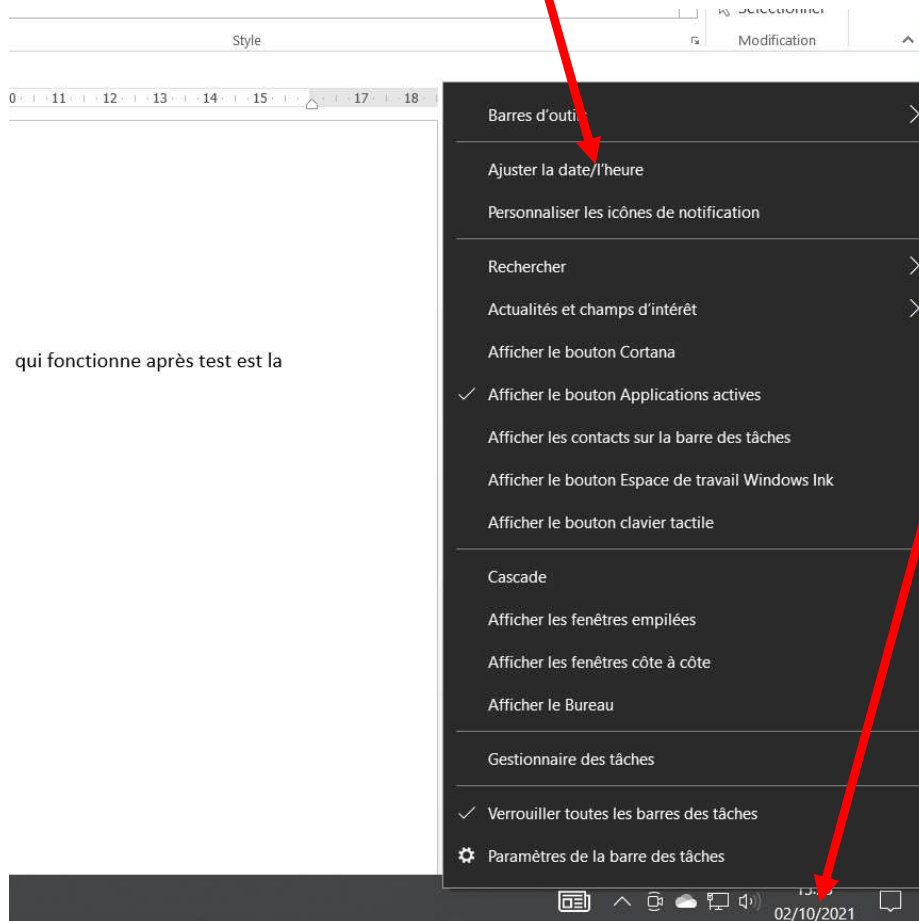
Sélectionner
Style
Modification

0 11 12 13 14 15 17 18

qui fonctionne après test est la

Barres d'outi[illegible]
Ajuster la date/l'heure
Personnaliser les icônes de notification
Rechercher
Actualités et champs d'intérêt
Afficher le bouton Cortana
Afficher le bouton Applications actives
Afficher les contacts sur la barre des tâches
Afficher le bouton Espace de travail Windows Ink
Afficher le bouton clavier tactile
Cascade
Afficher les fenêtres empilées
Afficher les fenêtres côte à côte
Afficher le Bureau
Gestionnaire des tâches
Verrouiller toutes les barres des tâches
Paramètres de la barre des tâches

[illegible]
02/10/2021